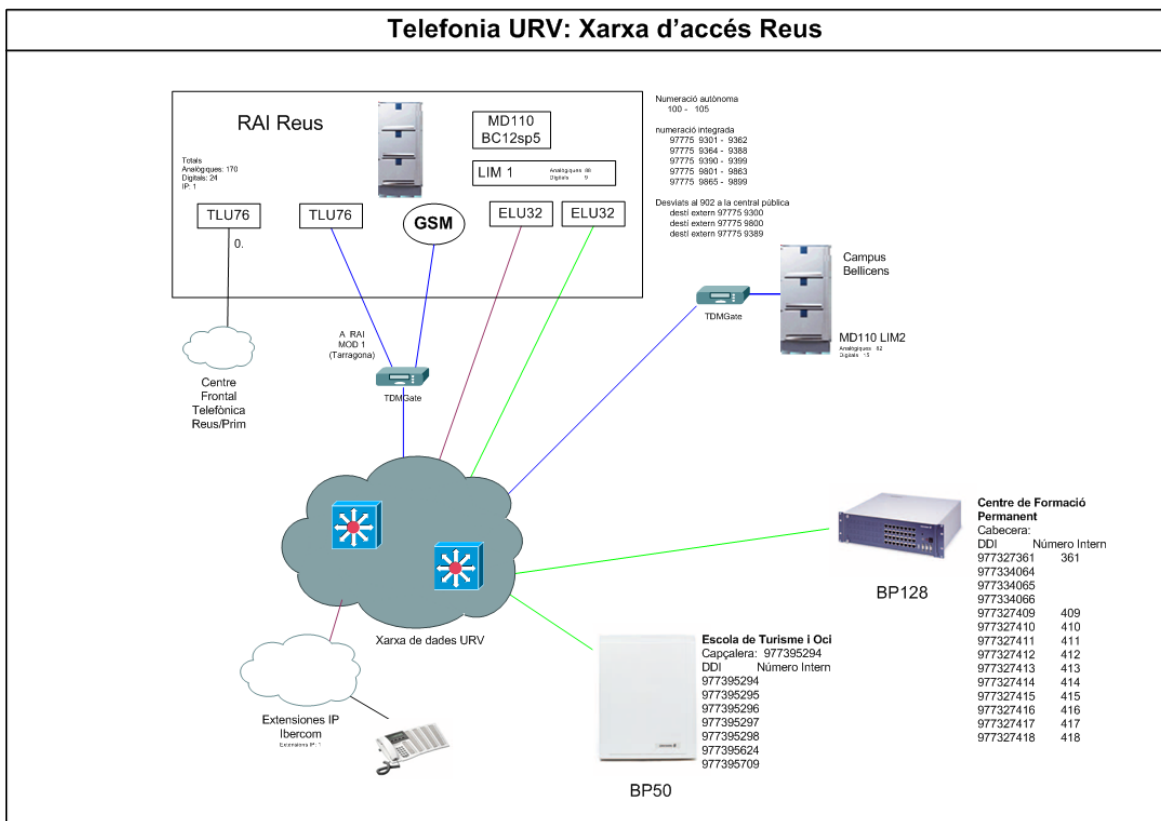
Telefonia URV: Xarxa d'accés Reus

RAI Reus

Totals
Analògiques: 170
Digitals: 24
IP: 1

MD110
BC12sp5

LIM 1
Analògiques: 88
Digitals: 9

TLU76
TLU76
GSM
ELU32
ELU32

0.

Numeració autònoma
100 - 105

numeració integrada
97775 9301 - 9362
97775 9364 - 9388
97775 9390 - 9399
97775 9801 - 9863
97775 9865 - 9899

Desviats al 902 a la central pública
destí extern 97775 9300
destí extern 97775 9800
destí extern 97775 9389

Campus Bellicens

TDMGate

MD110 LIM2
Analògiques: 82
Digitals: 15

A RAI
MOD 1
(Tarragona)

TDMGate

Centre Frontal Telefònica Reus/Prim

Xarxa de dades URV

Extensions IP Ibercom
Extensions IP: 1

Centre de Formació Permanent
Cabecera:
| DDI | Número Intern |
|---|---|
| 977327361 | 361 |
| 977334064 | |
| 977334065 | |
| 977334066 | |
| 977327409 | 409 |
| 977327410 | 410 |
| 977327411 | 411 |
| 977327412 | 412 |
| 977327413 | 413 |
| 977327414 | 414 |
| 977327415 | 415 |
| 977327416 | 416 |
| 977327417 | 417 |
| 977327418 | 418 |

BP128

Escola de Turisme i Oci
Capçalera: 977395294
| DDI | Número Intern |
|---|---|
| 977395294 | |
| 977395295 | |
| 977395296 | |
| 977395297 | |
| 977395298 | |
| 977395624 | |
| 977395709 | |

BP50